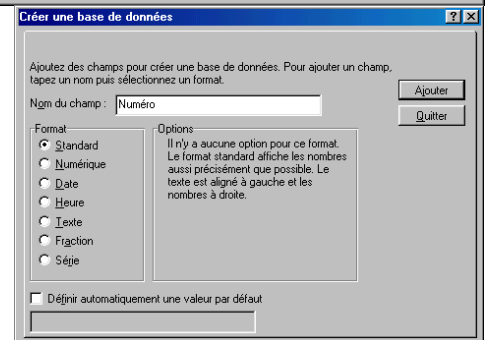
Créer une base de données

?X

Ajoutez des champs pour créer une base de données. Pour ajouter un champ, tapez un nom puis sélectionnez un format.

Nom du champ : Numéro

Ajouter

Quitter

Format
Standard
Numérique
Date
Heure
Texte
Fraction
Série

Options
Il n'y a aucune option pour ce format. Le format standard affiche les nombres aussi précisément que possible. Le texte est aligné à gauche et les nombres à droite.

Définir automatiquement une valeur par défaut